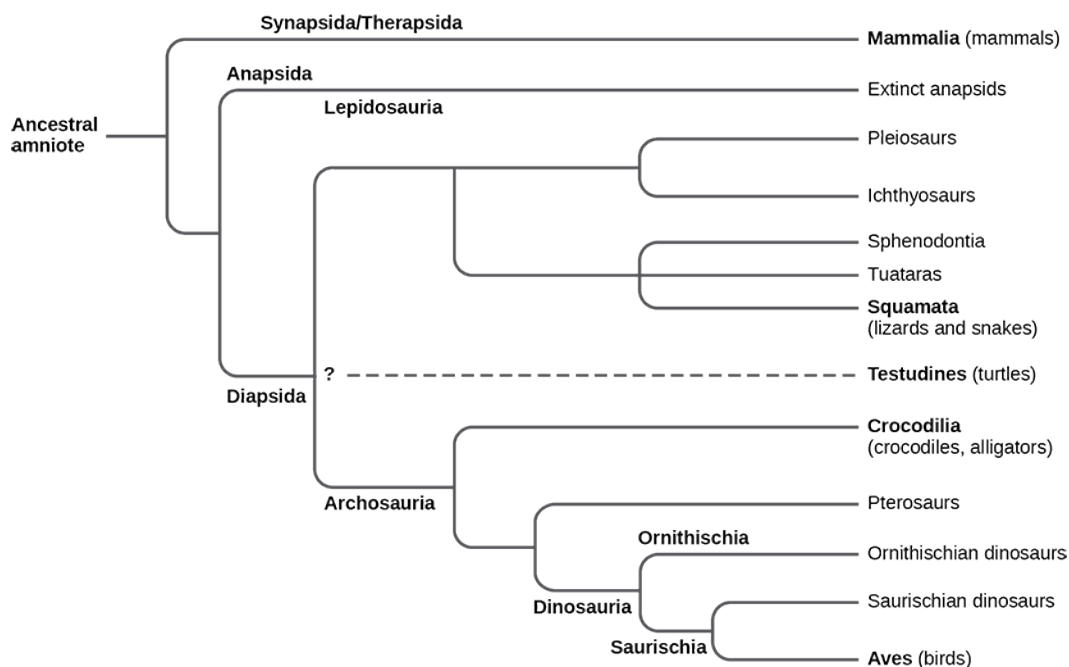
Synapsida/Therapsida

Mammalia (mammals)

Anapsida

Extinct anapsids

Ancestral amniote

Lepidosauria

Pleiosaurs

Ichthyosaurs

Sphenodontia

Tuataras

Squamata (lizards and snakes)

?

Testudines (turtles)

Diapsida

Crocodilia (crocodiles, alligators)

Archosauria

Pterosaurs

Ornithischia

Ornithischian dinosaurs

Dinosauria

Saurischian dinosaurs

Saurischia

Aves (birds)